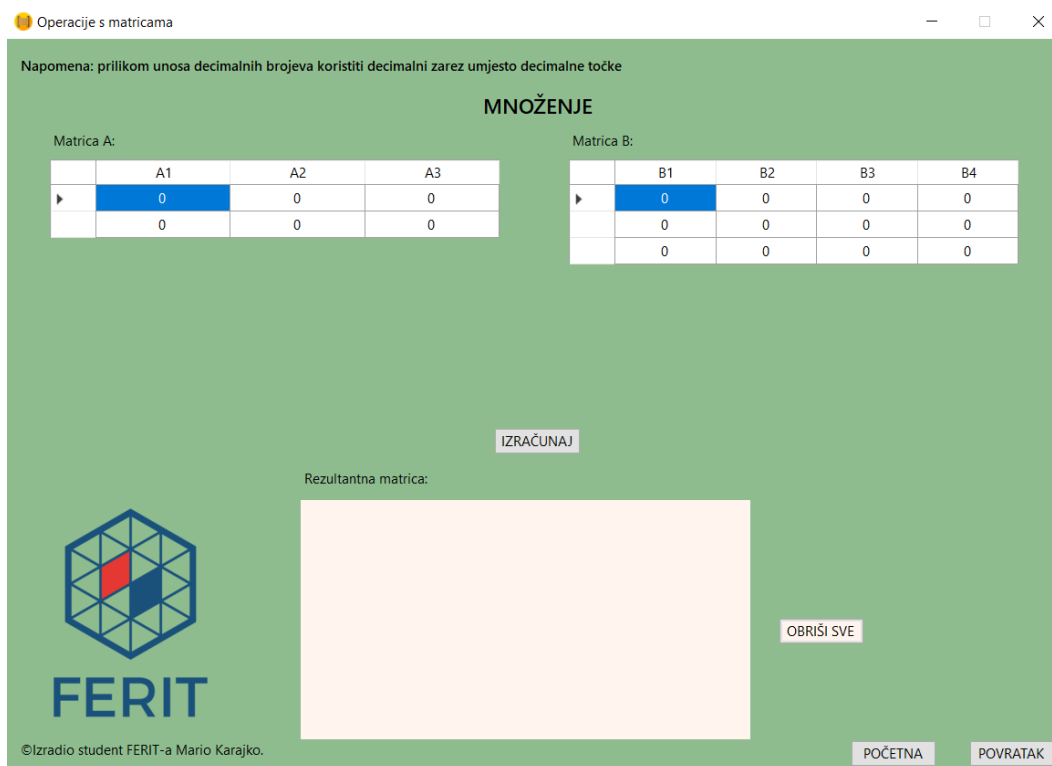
Operacije s matricama

Napomena: prilikom unosa decimalnih brojeva koristiti decimalni zarez umjesto decimalne točke

MNOŽENJE

Matrica A:

| | A1 | A2 | A3 |
|---|---|---|---|
| ▸ | 0 | 0 | 0 |
| | 0 | 0 | 0 |

Matrica B:

| | B1 | B2 | B3 | B4 |
|---|---|---|---|---|
| ▸ | 0 | 0 | 0 | 0 |
| | 0 | 0 | 0 | 0 |
| | 0 | 0 | 0 | 0 |

IZRAČUNAJ

Rezultantna matrica:

OBRIŠI SVE

FERIT

©Izradio student FERIT-a Mario Karajko.

POČETNA

POVRATAK